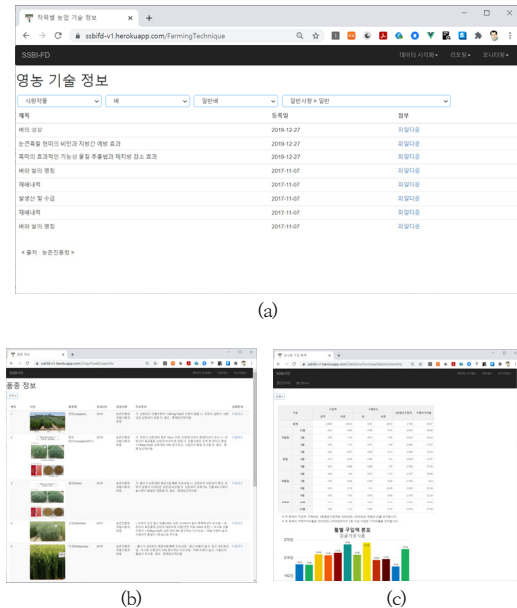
작목별 농업 기술 정보

ssbifd-v1.herokuapp.com/FarmingTechnique

SSBI-FD

데이터 시각화 리포팅 모니터링

영농 기술 정보

식량작물 벼 일반벼 일반사항 > 일반

| 제목 | 등록일 | 첨부 |
|---|---|---|
| 벼의 생장 | 2019-12-27 | 파일다운 |
| 논콩재배 현미의 비만과 지방간 예방 효과 | 2019-12-27 | 파일다운 |
| 목이의 효과적인 기능성 물질 추출법과 제지방 감소 효과 | 2019-12-27 | 파일다운 |
| 벼와 쌀의 명칭 | 2017-11-07 | 파일다운 |
| 재배내력 | 2017-11-07 | 파일다운 |
| 발생산 및 수급 | 2017-11-07 | 파일다운 |
| 재배내력 | 2017-11-07 | 파일다운 |
| 벼와 쌀의 명칭 | 2017-11-07 | 파일다운 |

< 출처 : 농촌진흥청 >

(a)

품종 정보

(b)

월별 구입액 분포

(c)